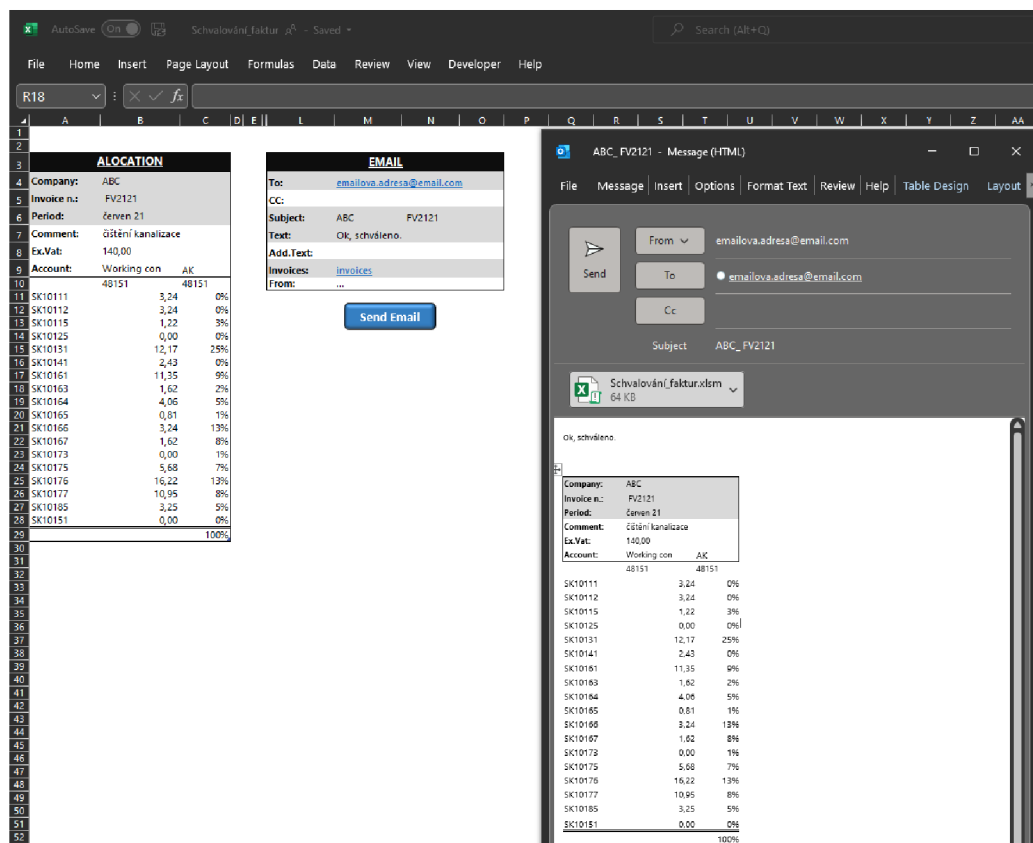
AutoSave On Schvalování_faktur Saved

Search (Alt+Q)

File Home Insert Page Layout Formulas Data Review View Developer Help

R18

A B C D E L M N O P Q R S T U V W X Y Z AA

| ALOCATION | | |
|---|---|---|
| Company: | ABC | |
| Invoice n.: | FV2121 | |
| Period: | červen 21 | |
| Comment: | čištění kanalizace | |
| Ex.Vat: | 140,00 | |
| Account: | Working con | AK |
| | 48151 | 48151 |
| SK10111 | 3,24 | 0% |
| SK10112 | 3,24 | 0% |
| SK10115 | 1,22 | 3% |
| SK10125 | 0,00 | 0% |
| SK10131 | 12,17 | 25% |
| SK10141 | 2,43 | 0% |
| SK10161 | 11,35 | 9% |
| SK10163 | 1,62 | 2% |
| SK10164 | 4,06 | 5% |
| SK10165 | 0,81 | 1% |
| SK10166 | 3,24 | 13% |
| SK10167 | 1,62 | 8% |
| SK10173 | 0,00 | 1% |
| SK10175 | 5,68 | 7% |
| SK10176 | 16,22 | 13% |
| SK10177 | 10,95 | 8% |
| SK10185 | 3,25 | 5% |
| SK10151 | 0,00 | 0% |
| | | 100% |

| EMAIL | | |
|---|---|---|
| To: | emailova.adresa@email.com | |
| CC: | | |
| Subject: | ABC | FV2121 |
| Text: | Ok, schváleno. | |
| Add.Text: | | |
| Invoices: | invoices | |
| From: | ... | |

Send Email

ABC_FV2121 - Message (HTML)

File Message Insert Options Format Text Review Help Table Design Layout

Send From emailova.adresa@email.com
To emailova.adresa@email.com
Cc
Subject ABC_FV2121

Schvalování_faktur.xlsm
64 KB

Ok, schváleno.

| Company: | ABC | |
|---|---|---|
| Invoice n.: | FV2121 | |
| Period: | červen 21 | |
| Comment: | čištění kanalizace | |
| Ex.Vat: | 140,00 | |
| Account: | Working con | AK |
| | 48151 | 48151 |
| SK10111 | 3,24 | 0% |
| SK10112 | 3,24 | 0% |
| SK10115 | 1,22 | 3% |
| SK10125 | 0,00 | 0% |
| SK10131 | 12,17 | 25% |
| SK10141 | 2,43 | 0% |
| SK10161 | 11,35 | 9% |
| SK10163 | 1,62 | 2% |
| SK10164 | 4,06 | 5% |
| SK10165 | 0,81 | 1% |
| SK10166 | 3,24 | 13% |
| SK10167 | 1,62 | 8% |
| SK10173 | 0,00 | 1% |
| SK10175 | 5,68 | 7% |
| SK10176 | 16,22 | 13% |
| SK10177 | 10,95 | 8% |
| SK10185 | 3,25 | 5% |
| SK10151 | 0,00 | 0% |
| | | 100% |